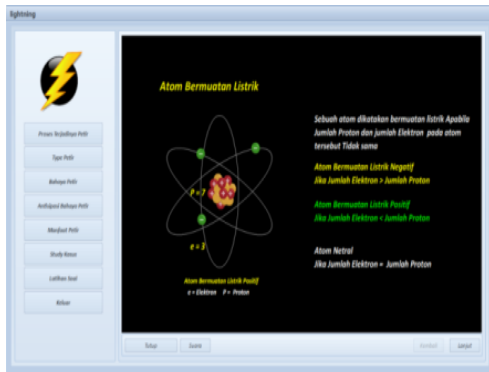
lightning

Proses Terjadinya Petir

Tipe Petir

Bahaya Petir

Antisipasi Bahaya Petir

Manfaat Petir

Study Kasus

Latihan Soal

Keluar

Atom Bermuatan Listrik

Sebuah atom dikatakan bermuatan listrik Apabila Jumlah Proton dan jumlah Elektron pada atom tersebut Tidak sama

Atom Bermuatan Listrik Negatif
Jika Jumlah Elektron > Jumlah Proton

Atom Bermuatan Listrik Positif
Jika Jumlah Elektron < Jumlah Proton

Atom Netral
Jika Jumlah Elektron = Jumlah Proton

P = 7

e = 3

Atom Bermuatan Listrik Positif
e = Elektron P = Proton

Tutup

Suara

Kembali

Lanjut